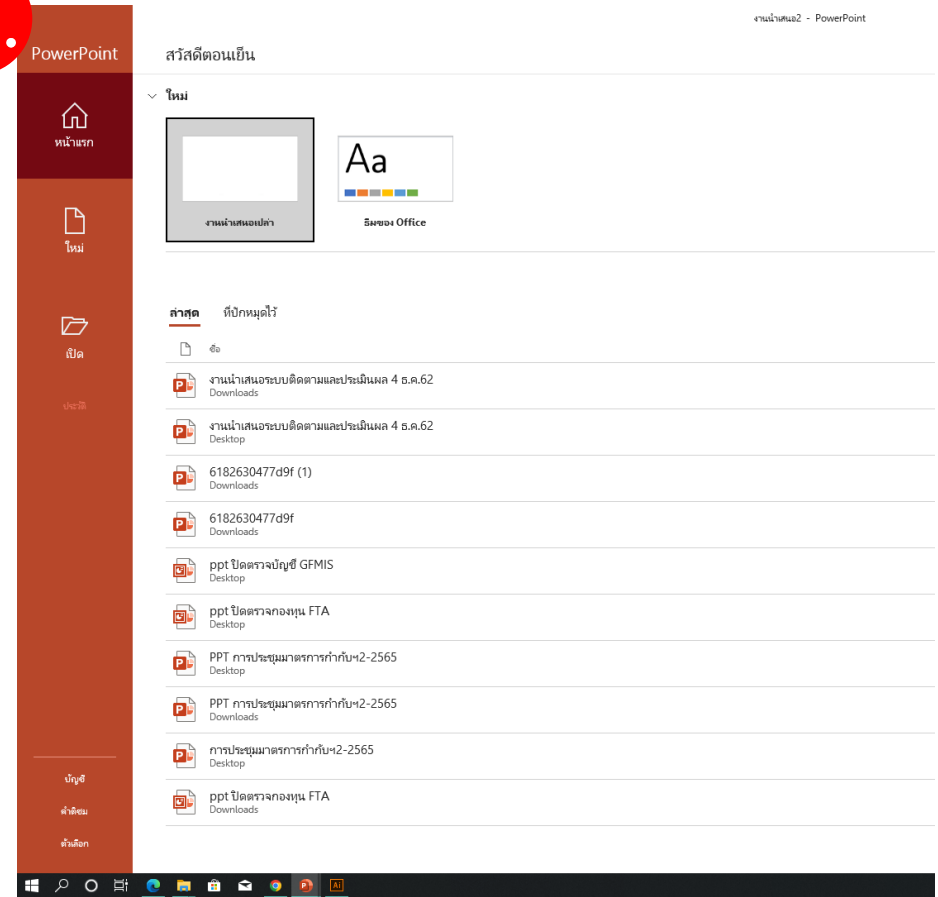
งานนำเสนอ2 - PowerPoint

PowerPoint

หน้าแรก

ใหม่

เปิด

ประวัติ

บัญชี

คำติชม

ตัวเลือก

สวัสดีตอนเย็น

ใหม่

งานนำเสนอเปล่า

Aa

ธีมของ Office

ล่าสุด

ที่ปักหมุดไว้

ชื่อ

งานนำเสนอระบบติดตามและประเมินผล 4 ธ.ค.62
Downloads

งานนำเสนอระบบติดตามและประเมินผล 4 ธ.ค.62
Desktop

6182630477d9f (1)
Downloads

6182630477d9f
Downloads

ppt ปิดตรวจบัญชี GFMIS
Desktop

ppt ปิดตรวจกองทุน FTA
Desktop

PPT การประชุมมาตรการกำกับฯ2-2565
Desktop

PPT การประชุมมาตรการกำกับฯ2-2565
Downloads

การประชุมมาตรการกำกับฯ2-2565
Desktop

ppt ปิดตรวจกองทุน FTA
Downloads

Ai